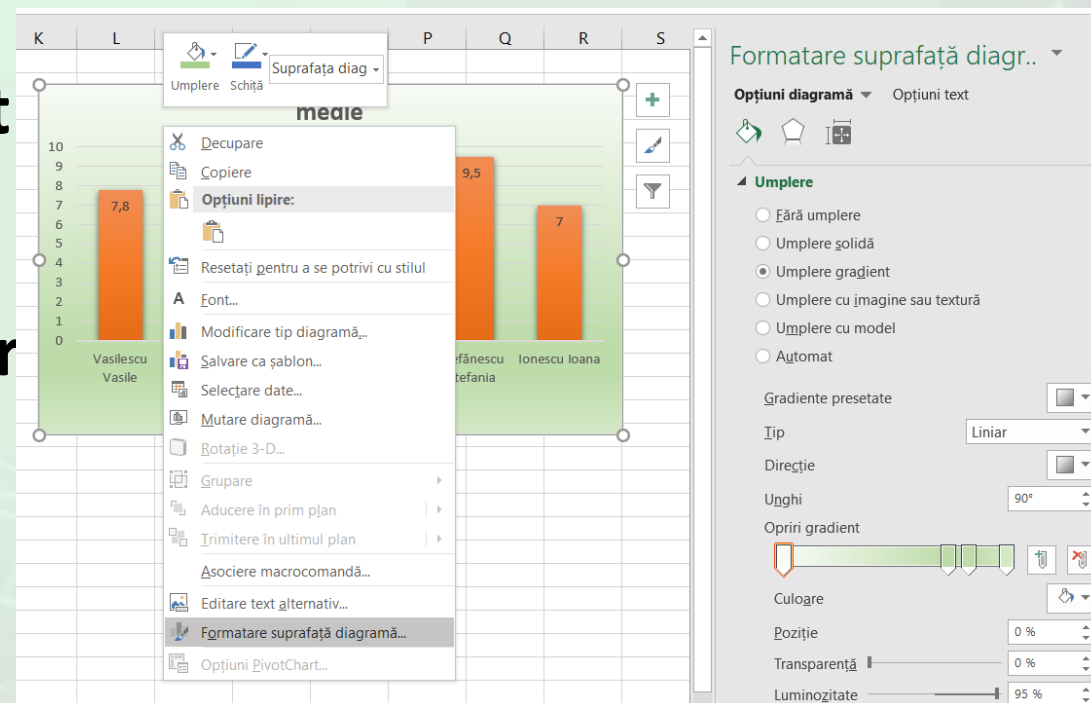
K L P Q R S

Umplere Schiță Suprafața diag

medie

10
9
8
7
6
5
4
3
2
1
0

7,8
9,5
7

Vasilescu Vasile
efănescu tefania
Ionescu Ioana

Decupare
Copiere
Opțiuni lipire:
Resetați pentru a se potrivi cu stilul
Font...
Modificare tip diagramă...
Salvare ca șablon...
Selectare date...
Mutare diagramă...
Rotație 3-D...
Grupare
Aducere în prim plan
Trimitere în ultimul plan
Asociere macrocomandă...
Editare text alternativ...
Formatare suprafață diagramă...
Opțiuni PivotChart...

Formatare suprafață diagr..

Opțiuni diagramă Opțiuni text

Umplere
Fără umplere
Umplere solidă
Umplere gradient
Umplere cu imagine sau textură
Umplere cu model
Automat

Gradiente presetate
Tip Liniar
Direcție
Unghi 90°
Opriri gradient
Culoare
Poziție 0 %
Transparență 0 %
Luminozitate 95 %